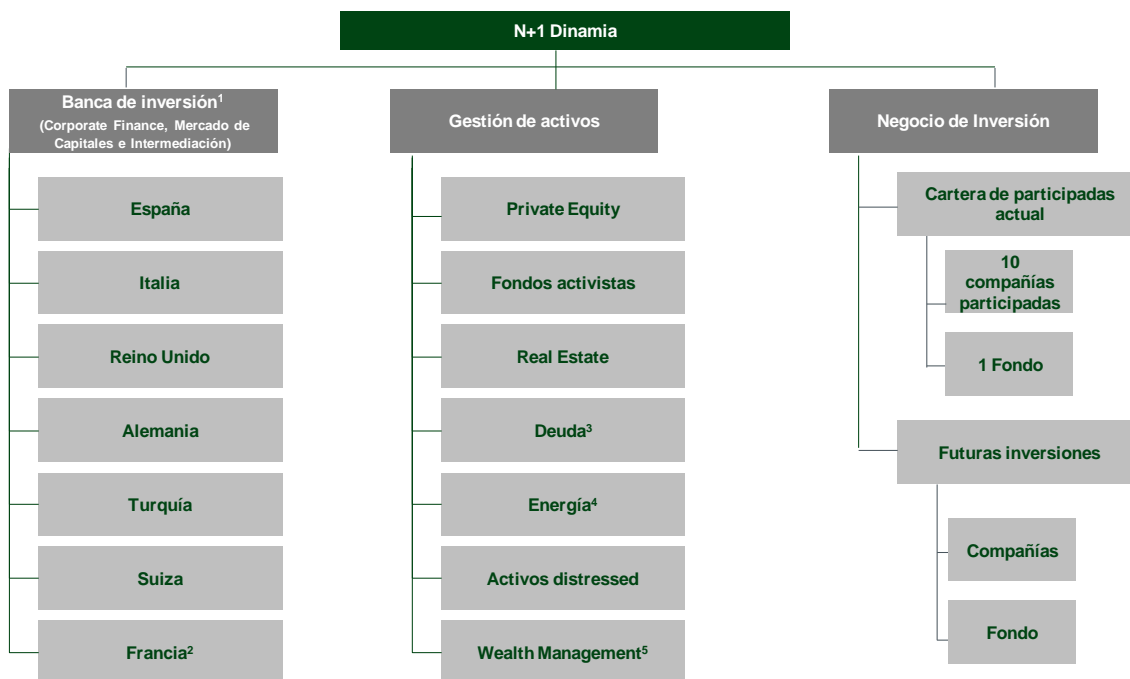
N+1 Dinamia

Banca de inversión$^1$
(Corporate Finance, Mercado de Capitales e Intermediación)

España

Italia

Reino Unido

Alemania

Turquía

Suiza

Francia$^2$

Gestión de activos

Private Equity

Fondos activistas

Real Estate

Deuda$^3$

Energía$^4$

Activos distressed

Wealth Management$^5$

Negocio de Inversión

Cartera de participadas actual

10 compañías participadas

1 Fondo

Futuras inversiones

Compañías

Fondo